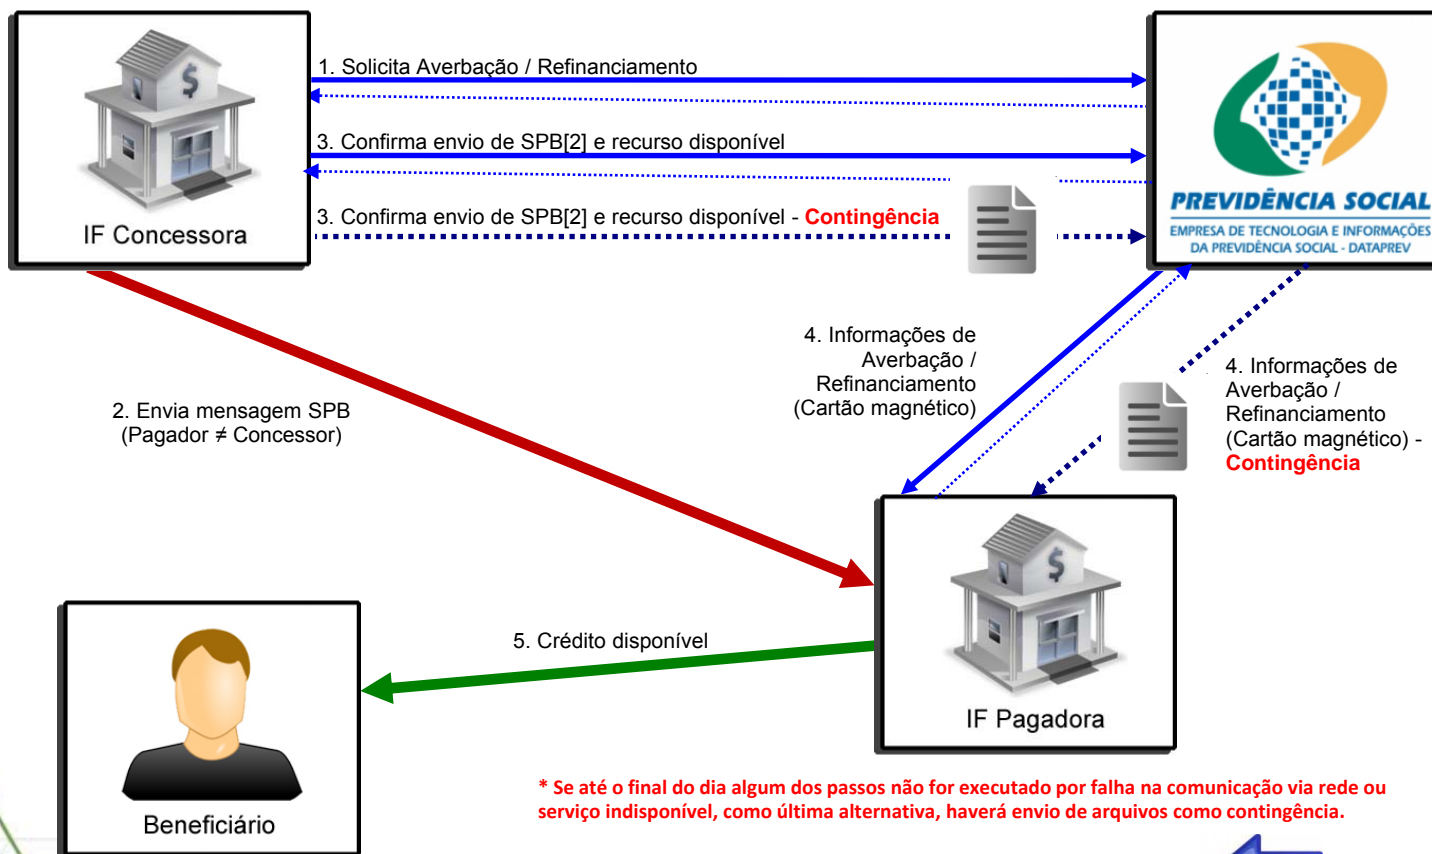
IF Concessora

1. Solicita Averbação / Refinanciamento

3. Confirma envio de SPB[2] e recurso disponível

3. Confirma envio de SPB[2] e recurso disponível - Contingência

PREVIDÊNCIA SOCIAL
EMPRESA DE TECNOLOGIA E INFORMAÇÕES DA PREVIDÊNCIA SOCIAL - DATAPREV

4. Informações de Averbação / Refinanciamento (Cartão magnético)

4. Informações de Averbação / Refinanciamento (Cartão magnético) - Contingência

2. Envia mensagem SPB (Pagador ≠ Concessor)

5. Crédito disponível

IF Pagadora

Beneficiário

* Se até o final do dia algum dos passos não for executado por falha na comunicação via rede ou serviço indisponível, como última alternativa, haverá envio de arquivos como contingência.